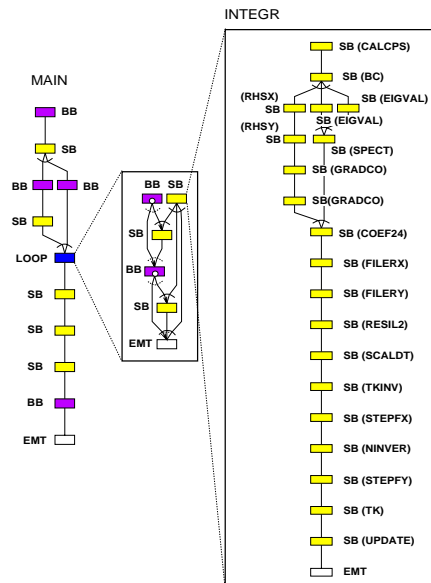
INTEGR

MAIN

BB

SB

BB BB

SB

LOOP

SB

SB

SB

BB

EMT

BB SB

SB

BB

SB

EMT

SB (CALCPS)

SB (BC)

(RHSX) SB (EIGVAL)

SB

(RHSY) SB (EIGVAL)

SB

SB (SPECT)

SB (GRADCO)

SB(GRADCO)

SB (COEF24)

SB (FILERX)

SB (FILERY)

SB (RESIL2)

SB (SCALDT)

SB (TKINV)

SB (STEPFX)

SB (NINVER)

SB (STEPFY)

SB (TK)

SB (UPDATE)

EMT